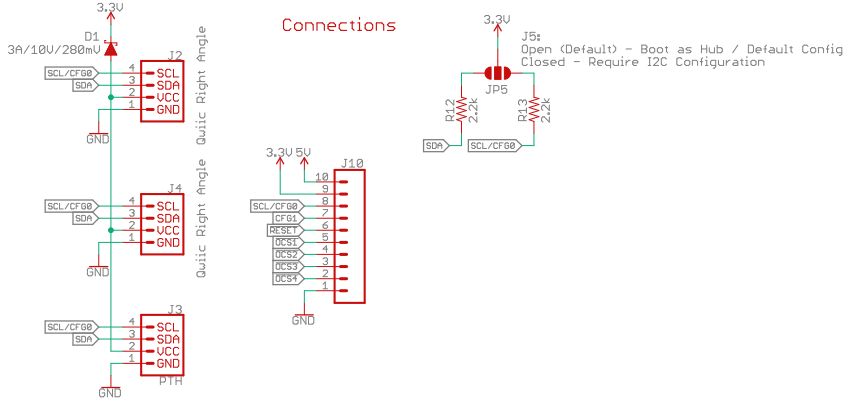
3.3V
D1
3A/10V/280mV
J2
Qwiic Right Angle
SCL/CFG0
SDA
4 SCL
3 SDA
2 VCC
1 GND
GND

Connections

3.3V
J5:
Open (Default) - Boot as Hub / Default Config
Closed - Require I2C Configuration
JP5
R12 2.2k
R13 2.2k
SDA
SCL/CFG0

J4
Qwiic Right Angle
SCL/CFG0
SDA
4 SCL
3 SDA
2 VCC
1 GND
GND

3.3V 5V
J10
10
9
SCL/CFG0 8
CFG1 7
RESET 6
OCS1 5
OCS2 4
OCS3 3
OCS4 2
1
GND

J3
SCL/CFG0
SDA
4 SCL
3 SDA
2 VCC
1 GND
PTH
GND